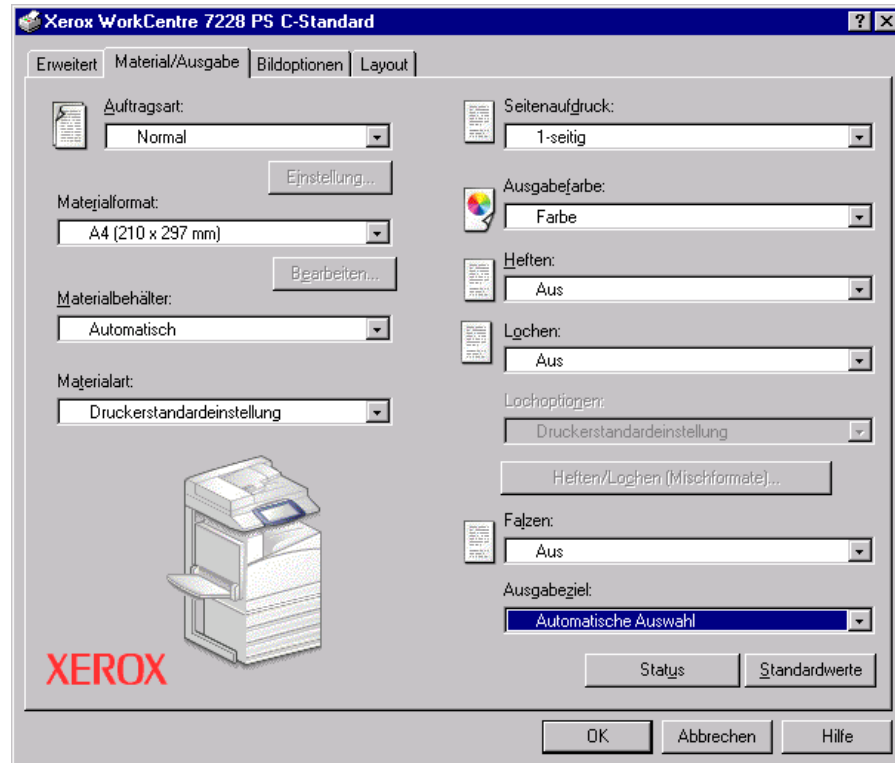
Xerox WorkCentre 7228 PS C-Standard

?
×

Erweitert | Material/Ausgabe | Bildoptionen | Layout

Auftragsart:
Normal

Einstellung...

Materialformat:
A4 (210 x 297 mm)

Bearbeiten...

Materialbehälter:
Automatisch

Materialart:
Druckerstandardeinstellung

XEROX

Seitenaufdruck:
1-seitig

Ausgabefarbe:
Farbe

Heften:
Aus

Lochen:
Aus

Lochoptionen:
Druckerstandardeinstellung

Heften/Lochen (Mischformate)...

Falzen:
Aus

Ausgabeziel:
Automatische Auswahl

Status
Standardwerte

OK
Abbrechen
Hilfe